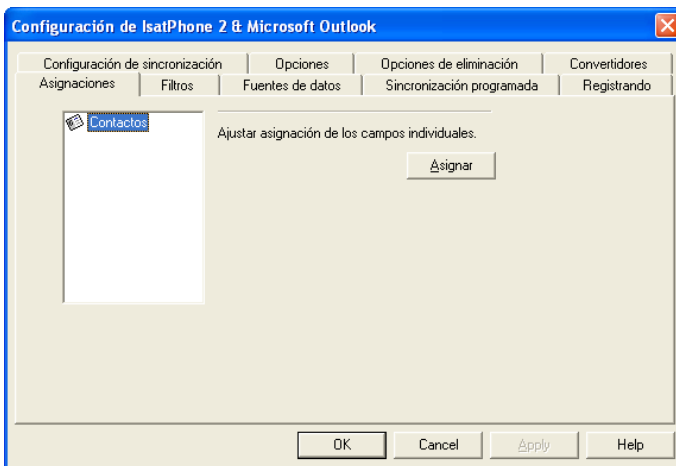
Configuración de IsatPhone 2 & Microsoft Outlook

Configuración de sincronización
Opciones
Opciones de eliminación
Convertidores
Asignaciones
Filtros
Fuentes de datos
Sincronización programada
Registrando

Contactos

Ajustar asignación de los campos individuales.

Asignar

OK
Cancel
Apply
Help